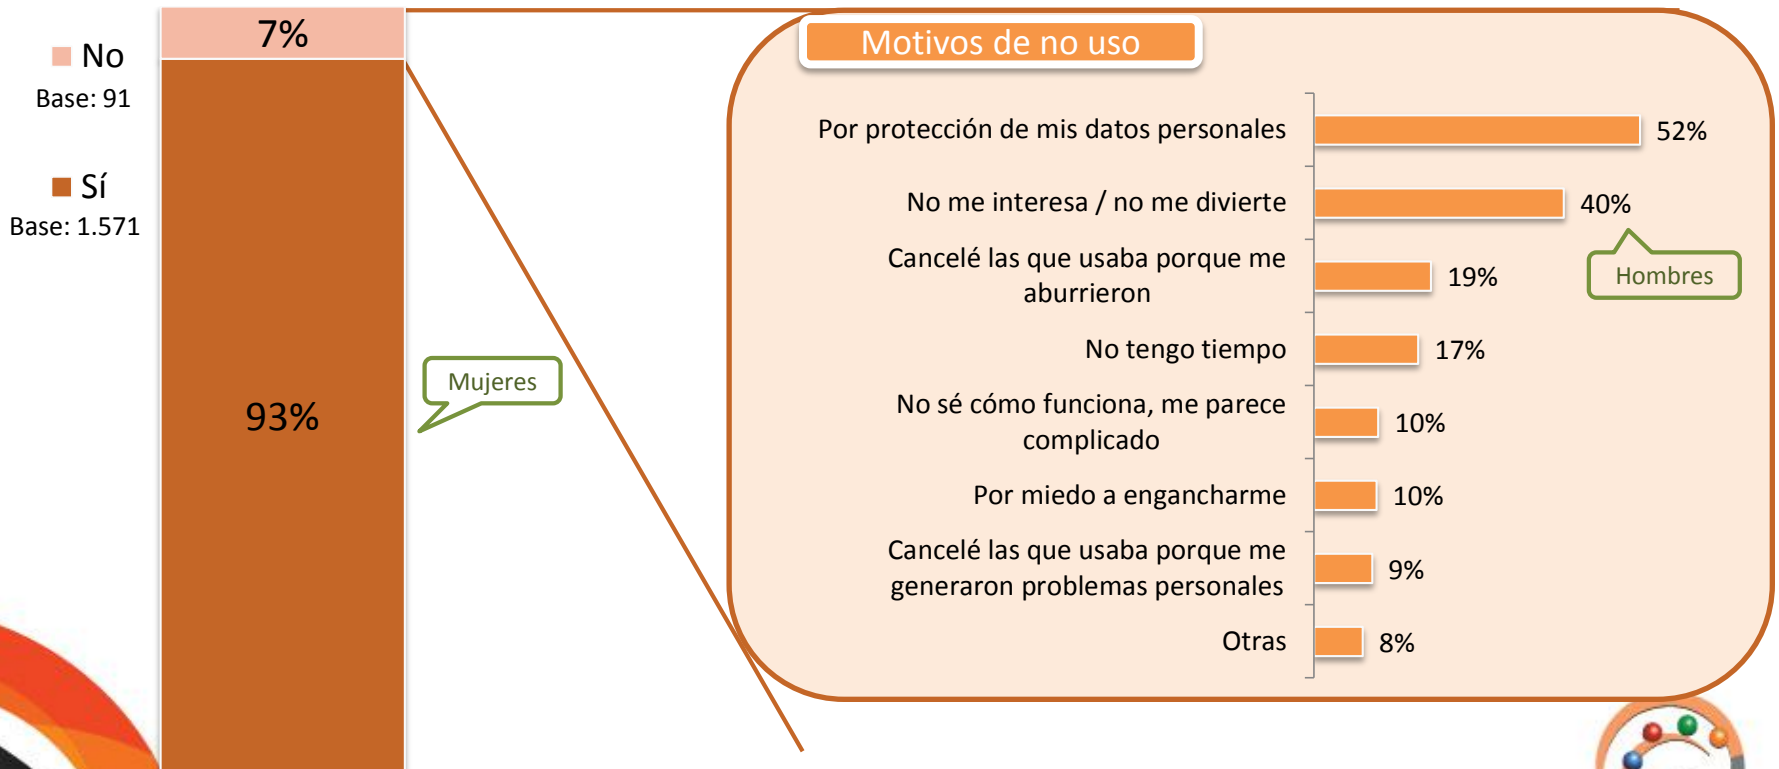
No
Base: 91

Sí
Base: 1.571

7%

93%

Mujeres

Motivos de no uso

| | |
|---|---|
| Por protección de mis datos personales | 52% |
| No me interesa / no me divierte | 40% |
| Cancelé las que usaba porque me aburrieron | 19% |
| No tengo tiempo | 17% |
| No sé cómo funciona, me parece complicado | 10% |
| Por miedo a engancharme | 10% |
| Cancelé las que usaba porque me generaron problemas personales | 9% |
| Otras | 8% |

Hombres